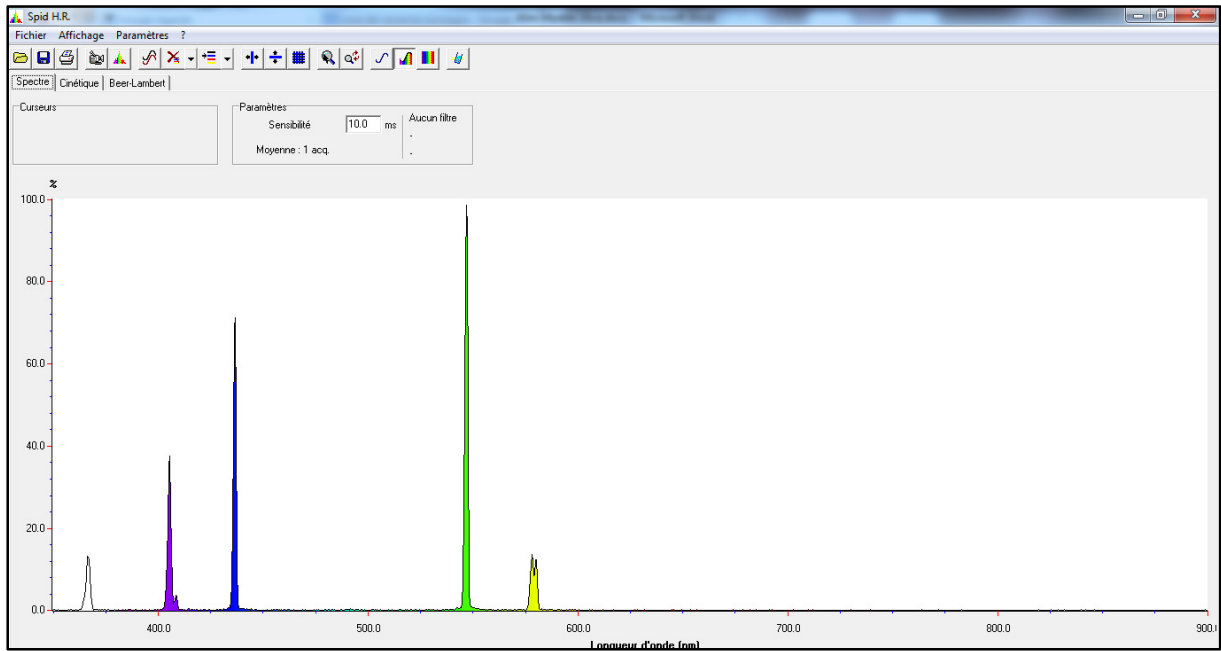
Spid H.R.

Fichier Affichage Paramètres ?

Spectre Cinétique Beer-Lambert

Curseurs

Paramètres
Sensibilité 10.0 ms
Moyenne : 1 acq.
Aucun filtre
.
.

%

100.0
80.0
60.0
40.0
20.0
0.0

400.0 500.0 600.0 700.0 800.0 900.0

Longueur d'onde (nm)